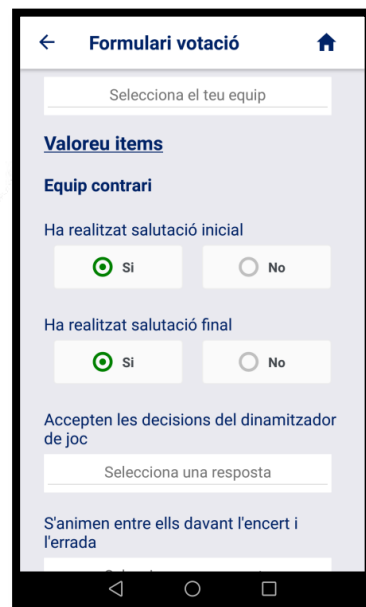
Formulari votació

Selecciona el teu equip

Valoreu items

Equip contrari

Ha realitzat salutació inicial

Si

No

Ha realitzat salutació final

Si

No

Accepten les decisions del dinamitzador de joc

Selecciona una resposta

S'animen entre ells davant l'encert i l'errada

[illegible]